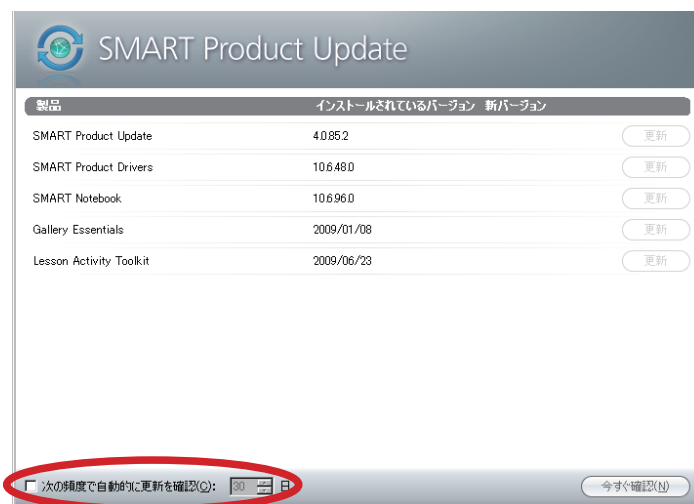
SMART Product Update

| 製品 | インストールされているバージョン | 新バージョン | |
|---|---|---|---|
| SMART Product Update | 4.0.85.2 | | 更新 |
| SMART Product Drivers | 10.6.48.0 | | 更新 |
| SMART Notebook | 10.6.96.0 | | 更新 |
| Gallery Essentials | 2009/01/08 | | 更新 |
| Lesson Activity Toolkit | 2009/06/23 | | 更新 |

次の頻度で自動的に更新を確認(C): 30 日

今すぐ確認(N)